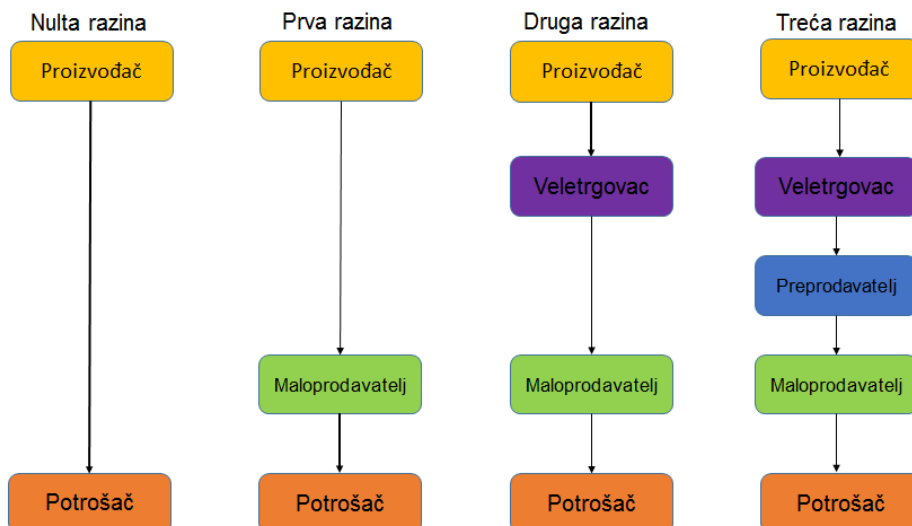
Nulta razina

Proizvođač

Potrošač

Prva razina

Proizvođač

Maloprodavatelj

Potrošač

Druga razina

Proizvođač

Veletrgovac

Maloprodavatelj

Potrošač

Treća razina

Proizvođač

Veletrgovac

Preprodavatelj

Maloprodavatelj

Potrošač